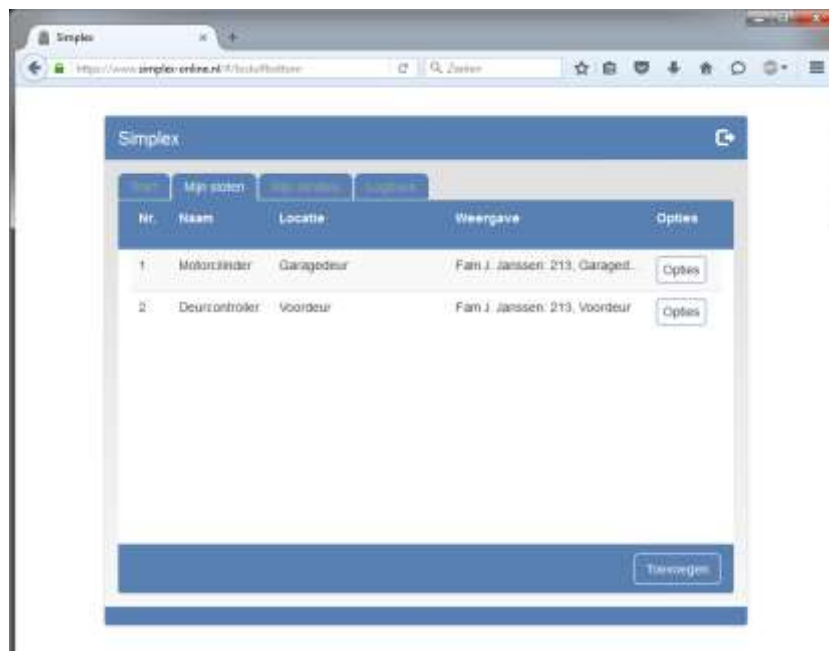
Simplex

https://www.simplex-online.nl/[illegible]

Zoeken

Simplex

Start | Mijn sloten | Mijn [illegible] | Logboek

| Nr. | Naam | Locatie | Weergave | Opties |
|---|---|---|---|---|
| 1 | Motorcilinder | Garagedeur | Fam J. Janssen: 213, Garaged... | Opties |
| 2 | Deurcontroller | Voordeur | Fam J. Janssen: 213, Voordeur | Opties |

Toevoegen